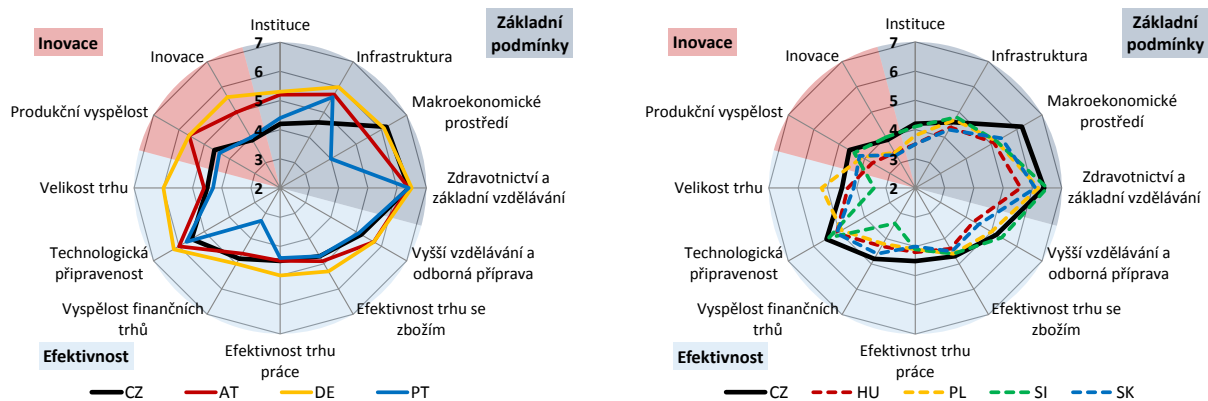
Instituce

Základní podmínky

Inovace

7

6

5

4

3

2

Inovace

Infrastruktura

Makroekonomické prostředí

Produkční vyspělost

Velikost trhu

Zdravotnictví a základní vzdělávání

Technologická připravenost

Vyšší vzdělávání a odborná příprava

Vyspělost finančních trhů

Efektivnost trhu se zbožím

Efektivnost

Efektivnost trhu práce

CZ AT DE PT

Instituce

Základní podmínky

Inovace

7

6

5

4

3

2

Inovace

Infrastruktura

Makroekonomické prostředí

Produkční vyspělost

Velikost trhu

Zdravotnictví a základní vzdělávání

Technologická připravenost

Vyšší vzdělávání a odborná příprava

Vyspělost finančních trhů

Efektivnost trhu se zbožím

Efektivnost

Efektivnost trhu práce

CZ HU PL SI SK